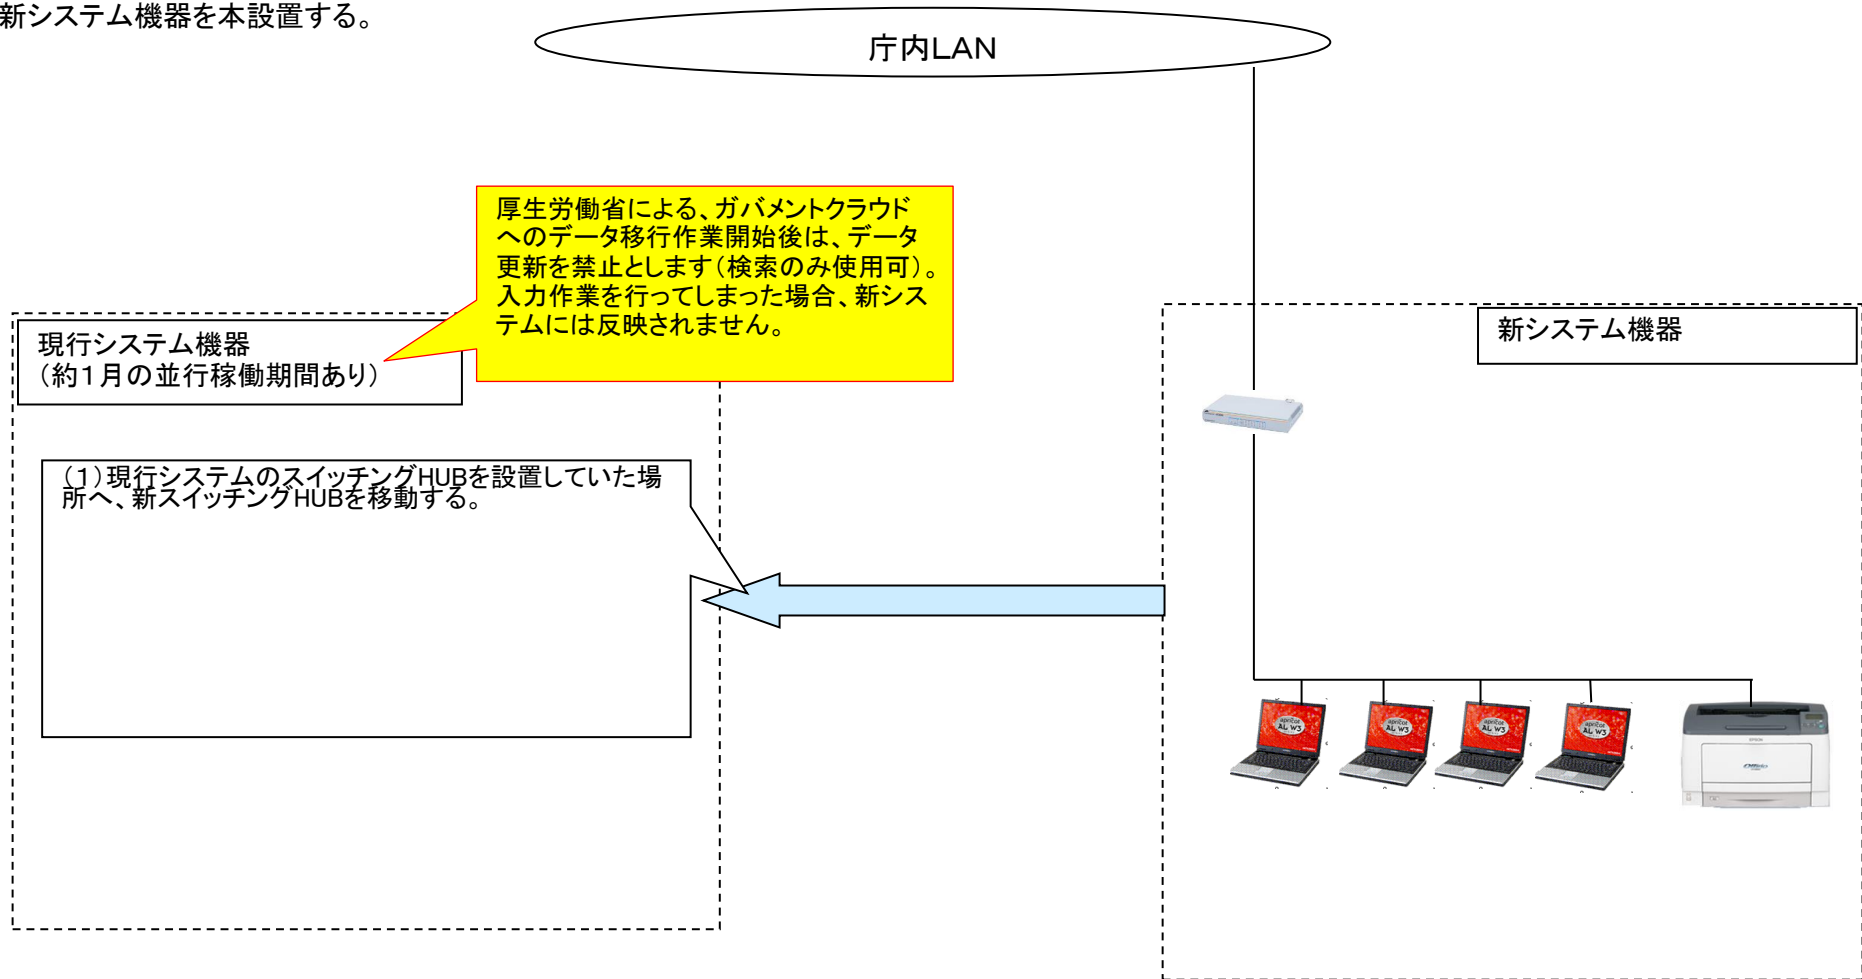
新システム機器を本設置する。

庁内LAN

厚生労働省による、ガバメントクラウドへのデータ移行作業開始後は、データ更新を禁止とします（検索のみ使用可）。入力作業を行ってしまった場合、新システムには反映されません。

現行システム機器
（約１月の並行稼働期間あり）

新システム機器

（1）現行システムのスイッチングHUBを設置していた場所へ、新スイッチングHUBを移動する。